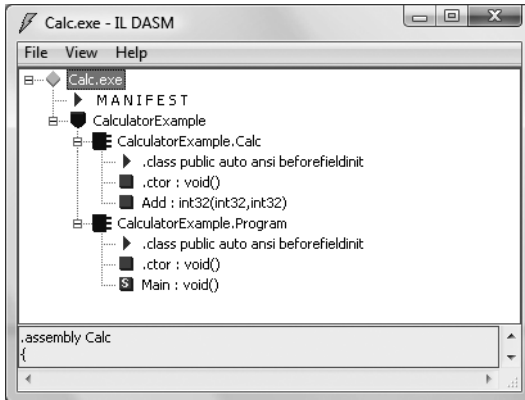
Calc.exe - IL DASM

File View Help

Calc.exe
MANIFEST
CalculatorExample
CalculatorExample.Calc
.class public auto ansi beforefieldinit
.ctor : void()
Add : int32(int32,int32)
CalculatorExample.Program
.class public auto ansi beforefieldinit
.ctor : void()
S Main : void()

.assembly Calc
{